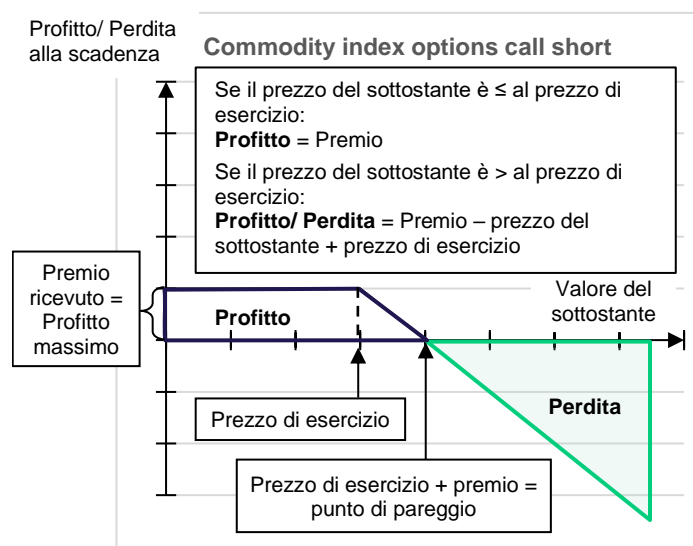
Profitto/ Perdita alla scadenza

Commodity index options call short

Se il prezzo del sottostante è ≤ al prezzo di esercizio:
**Profitto** = Premio

Se il prezzo del sottostante è > al prezzo di esercizio:
**Profitto/ Perdita** = Premio – prezzo del sottostante + prezzo di esercizio

Premio ricevuto = Profitto massimo

Profitto

Valore del sottostante

Perdita

Prezzo di esercizio

Prezzo di esercizio + premio = punto di pareggio